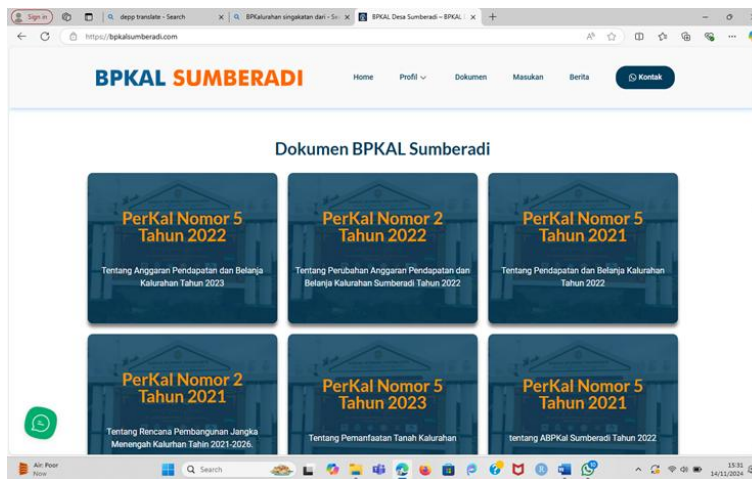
Sign in | depp translate - Search | BPKalurahan singkatan dari - Se | BPKAL Desa Sumberadi – BPKAL

https://bpkalsumberadi.com

BPKAL SUMBERADI

Home Profil Dokumen Masukan Berita Kontak

Dokumen BPKAL Sumberadi

PerKal Nomor 5 Tahun 2022

Tentang Anggaran Pendapatan dan Belanja Kalurahan Tahun 2023

PerKal Nomor 2 Tahun 2022

Tentang Perubahan Anggaran Pendapatan dan Belanja Kalurahan Sumberadi Tahun 2022

PerKal Nomor 5 Tahun 2021

Tentang Pendapatan dan Belanja Kalurahan Tahun 2022

PerKal Nomor 2 Tahun 2021

Tentang Rencana Pembangunan Jangka Menengah Kalurhan Tahin 2021-2026.

PerKal Nomor 5 Tahun 2023

Tentang Pemanfaatan Tanah Kalurahan

PerKal Nomor 5 Tahun 2021

tentang ABPKal Sumberadi Tahun 2022

Air Poor Now

Search

15:31 14/11/2024